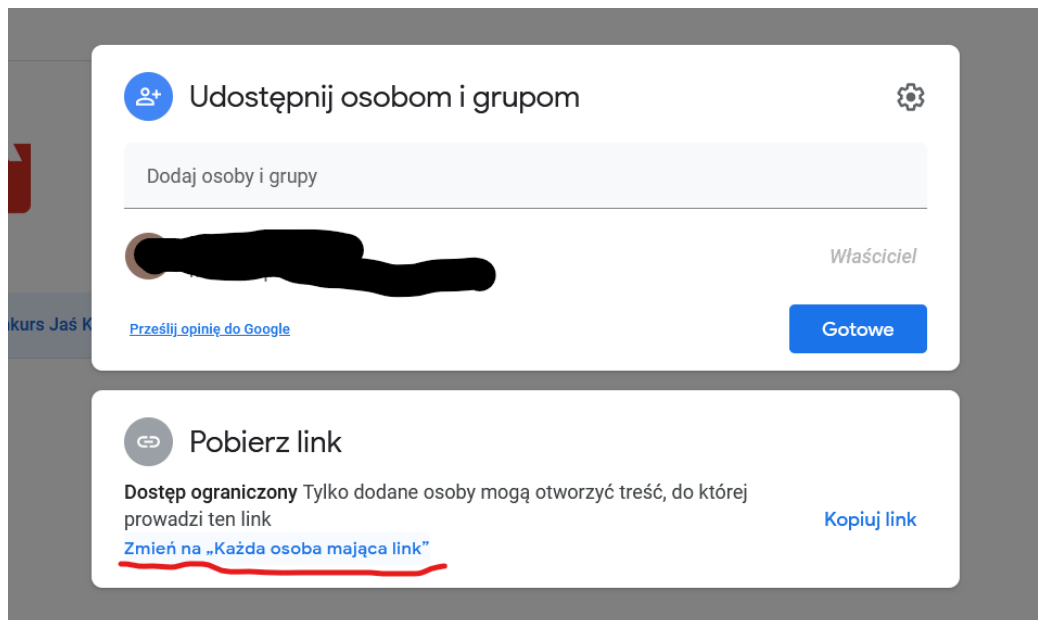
Udostępnij osobom i grupom

Dodaj osoby i grupy

Właściciel

Prześlij opinię do Google

Gotowe

Pobierz link

**Dostęp ograniczony** Tylko dodane osoby mogą otworzyć treść, do której prowadzi ten link

Zmień na „Każda osoba mająca link”

Kopiuj link

kurs Jaś K